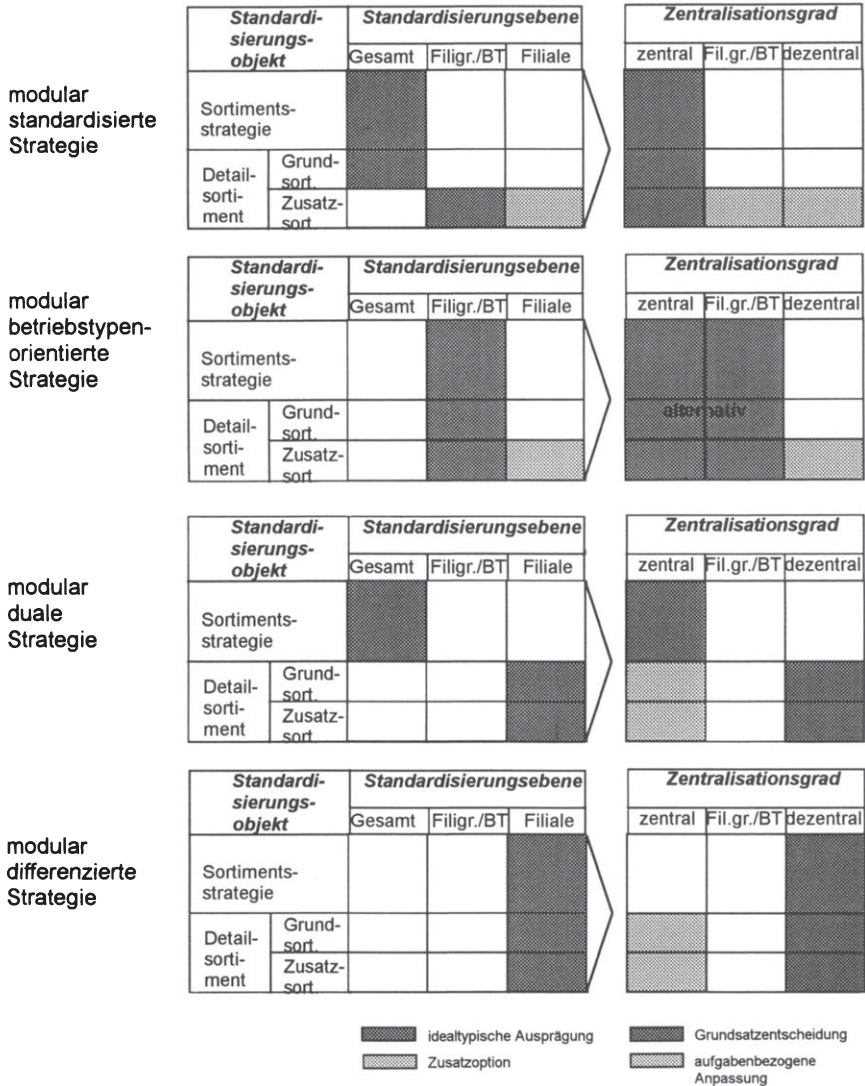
modular standardisierte Strategie

| Standardisierungsobjekt | | Standardisierungsebene | | |
|---|---|---|---|---|
| | | Gesamt | Filigr./BT | Filiale |
| Sortimentsstrategie | | | | |
| Detailsortiment | Grundsort. | | | |
| | Zusatzsort. | | | |

| Zentralisationsgrad | | |
|---|---|---|
| zentral | Fil.gr./BT | dezentral |
| | | |
| | | |
| | | |

modular betriebstypenorientierte Strategie

| Standardisierungsobjekt | | Standardisierungsebene | | |
|---|---|---|---|---|
| | | Gesamt | Filigr./BT | Filiale |
| Sortimentsstrategie | | | | |
| Detailsortiment | Grundsort. | | | |
| | Zusatzsort. | | | |

| Zentralisationsgrad | | |
|---|---|---|
| zentral | Fil.gr./BT | dezentral |
| | | |
| alternativ | | |
| | | |

modular duale Strategie

| Standardisierungsobjekt | | Standardisierungsebene | | |
|---|---|---|---|---|
| | | Gesamt | Filigr./BT | Filiale |
| Sortimentsstrategie | | | | |
| Detailsortiment | Grundsort. | | | |
| | Zusatzsort. | | | |

| Zentralisationsgrad | | |
|---|---|---|
| zentral | Fil.gr./BT | dezentral |
| | | |
| | | |
| | | |

modular differenzierte Strategie

| Standardisierungsobjekt | | Standardisierungsebene | | |
|---|---|---|---|---|
| | | Gesamt | Filigr./BT | Filiale |
| Sortimentsstrategie | | | | |
| Detailsortiment | Grundsort. | | | |
| | Zusatzsort. | | | |

| Zentralisationsgrad | | |
|---|---|---|
| zentral | Fil.gr./BT | dezentral |
| | | |
| | | |
| | | |

idealtypische Ausprägung
Zusatzoption
Grundsatzentscheidung
aufgabenbezogene Anpassung